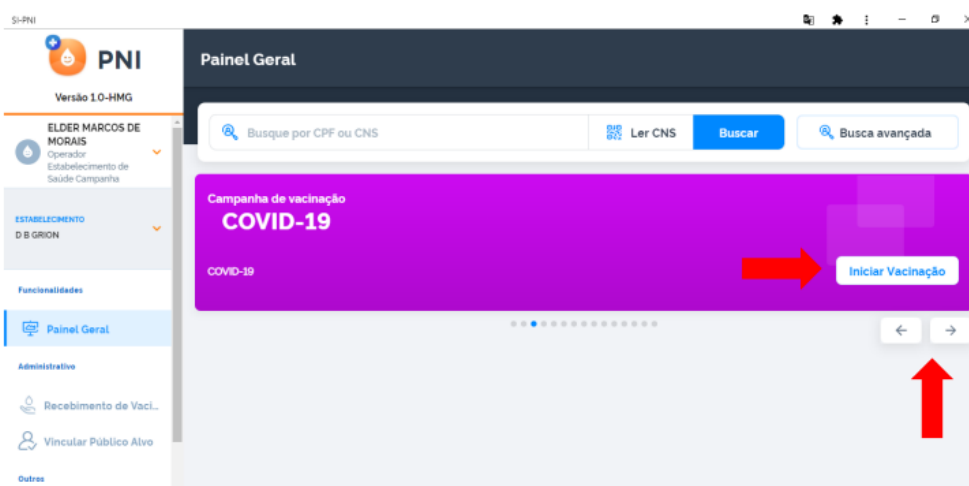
SI-PNI

PNI

Versão 1.0-HMG

ELDER MARCOS DE MORAIS
Operador Estabelecimento de Saúde Campanha

ESTABELECIMENTO
D B GRION

Funcionalidades

Painel Geral

Administrativo

Recebimento de Vaci...

Vincular Público Alvo

Outros

Painel Geral

Busque por CPF ou CNS

Ler CNS

Buscar

Busca avançada

Campanha de vacinação
COVID-19

COVID-19

Iniciar Vacinação